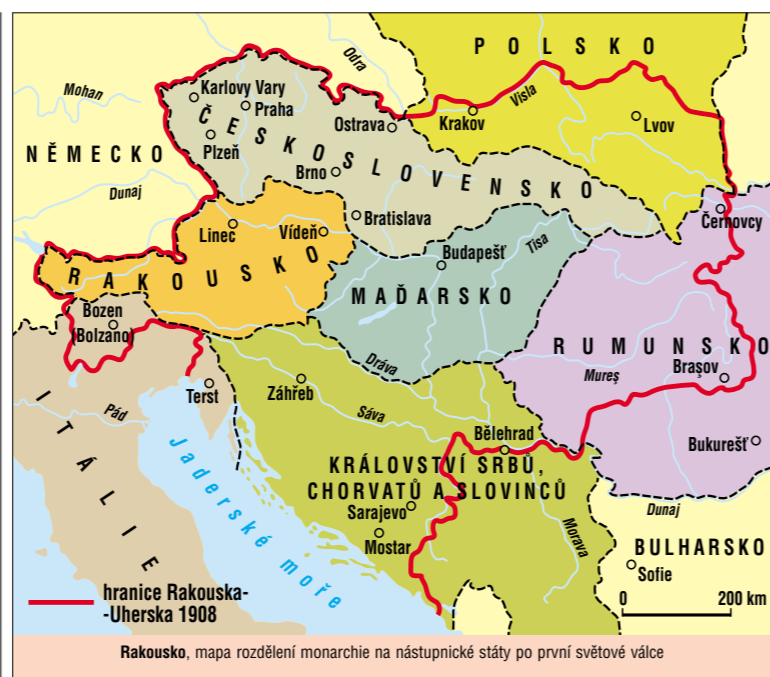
POLSKO
Odra
Mohan
Karlovy Vary
Praha
ČESKOSLOVENSKO
Plzeň
Ostrava
Krakov
Visla
Lvov
NĚMECKO
Dunaj
Brno
Bratislava
Linec
Vídeň
Budapešť
Tisa
Černovcy
RAKOUSKO
MAĎARSKO
Bozen (Bolzano)
RUMUNSKO
Dráva
Mureş
Braşov
Terst
Záhřeb
ITÁLIE
Pád
Sáva
Bělehrad
Bukurešť
Jaderské moře
KRÁLOVSTVÍ SRBŮ, CHORVATŮ A SLOVINCŮ
Sarajevo
Mostar
Morava
Dunaj
BULHARSKO
Sofie
hranice Rakouska--Uherska 1908
0
200 km
Rakousko, mapa rozdělení monarchie na nástupnické státy po první světové válce